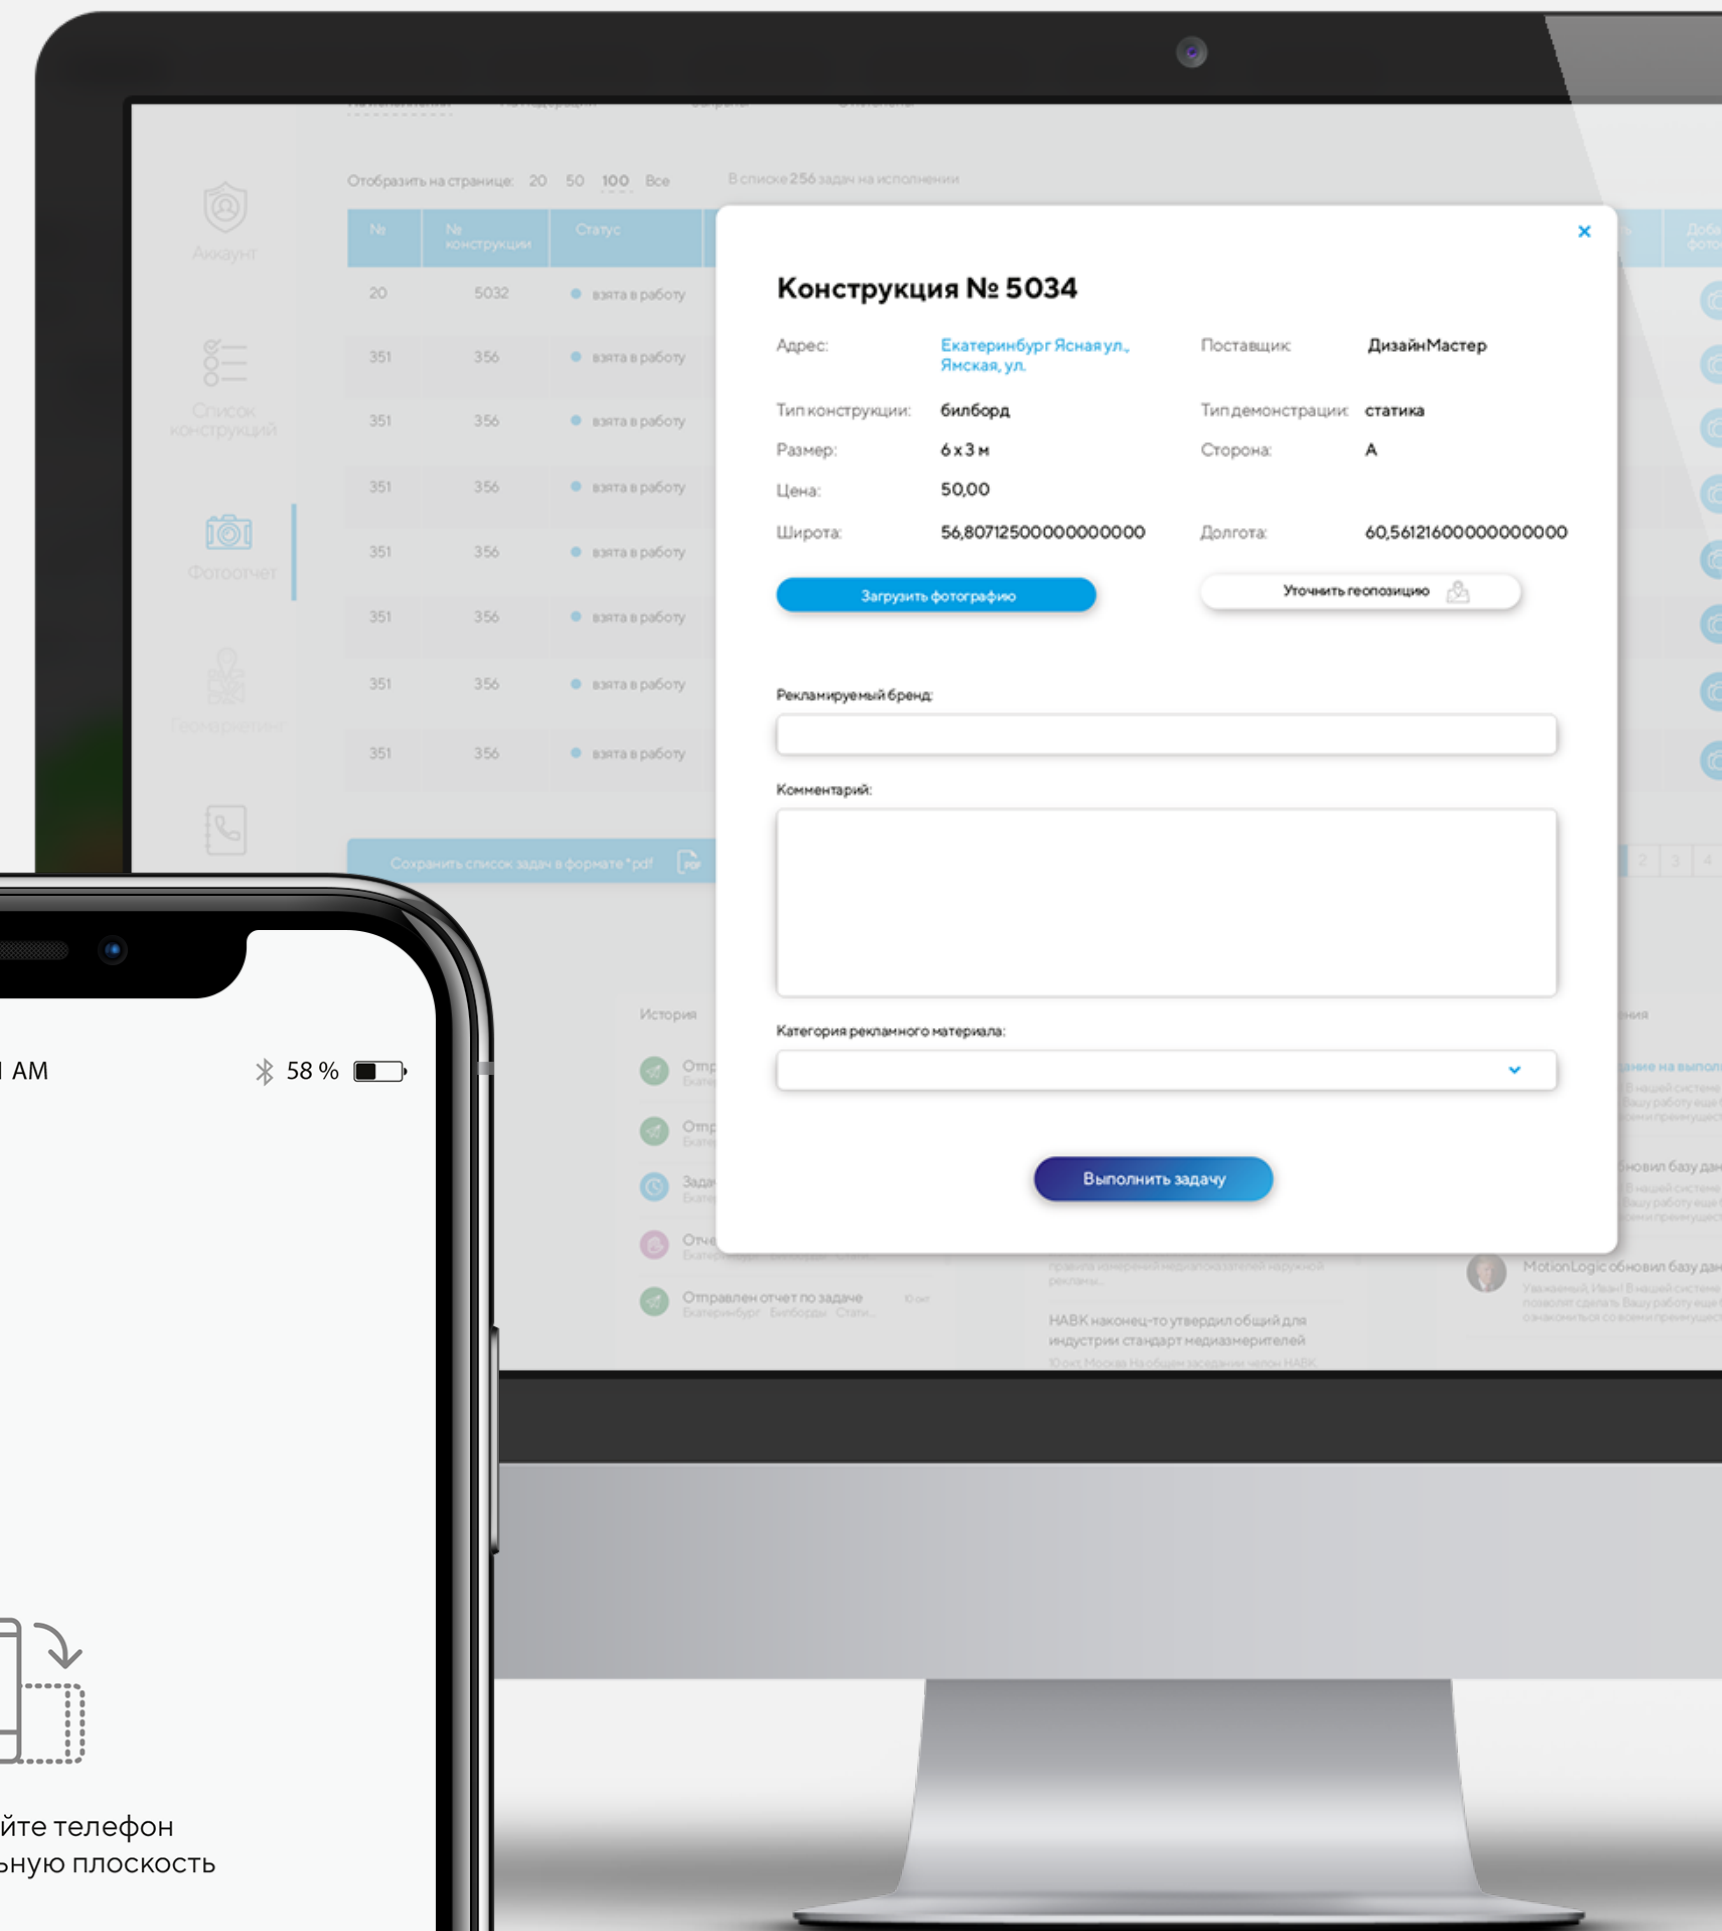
Аккаунт

Список конструкций

Фотоотчет

Геомаркетинг

Отобразить на странице: 20 50 100 Все

В списке 256 задач на исполнении

| № | № конструкции | Статус |
|---|---|---|
| 20 | 5032 | взята в работу |
| 351 | 356 | взята в работу |
| 351 | 356 | взята в работу |
| 351 | 356 | взята в работу |
| 351 | 356 | взята в работу |
| 351 | 356 | взята в работу |
| 351 | 356 | взята в работу |
| 351 | 356 | взята в работу |

Сохранить список задач в формате *pdf

История

Отправлен отчет по задаче
Екатеринбург Билборды Стати...

НАВК наконец-то утвердил общий для индустрии стандарт медиаизмерителей

MotionLogic обновил базу дан

Конструкция № 5034

Адрес: Екатеринбург Ясная ул., Ямская, ул.

Поставщик: ДизайнМастер

Тип конструкции: билборд

Тип демонстрации: статика

Размер: 6 х 3 м

Сторона: А

Цена: 50,00

Широта: 56,807125000000000000

Долгота: 60,561216000000000000

Загрузить фотографию

Уточнить геопозицию

Рекламируемый бренд:

Комментарий:

Категория рекламного материала:

Выполнить задачу

AM 58 %

йте телефон
ьную плоскость